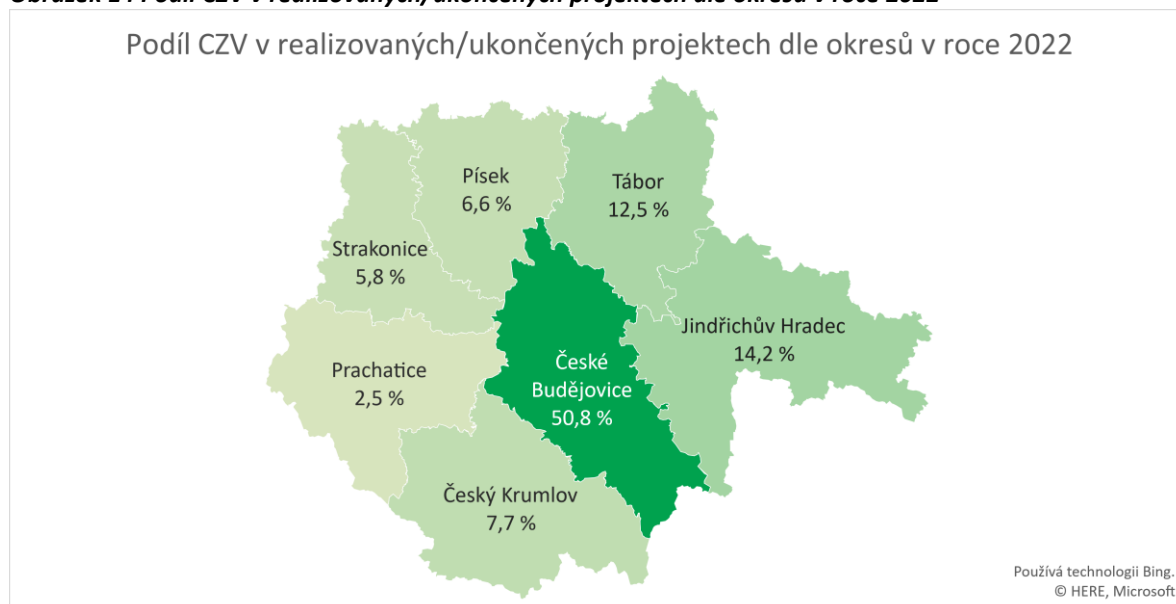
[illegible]

Podíl CZV v realizovaných/ukončených projektech dle okresů v roce 2022

Písek
6,6 %

Tábor
12,5 %

Strakonice
5,8 %

Jindřichův Hradec
14,2 %

České
Budějovice
50,8 %

Prachatice
2,5 %

Český Krumlov
7,7 %

Používá technologii Bing.
© HERE, Microsoft